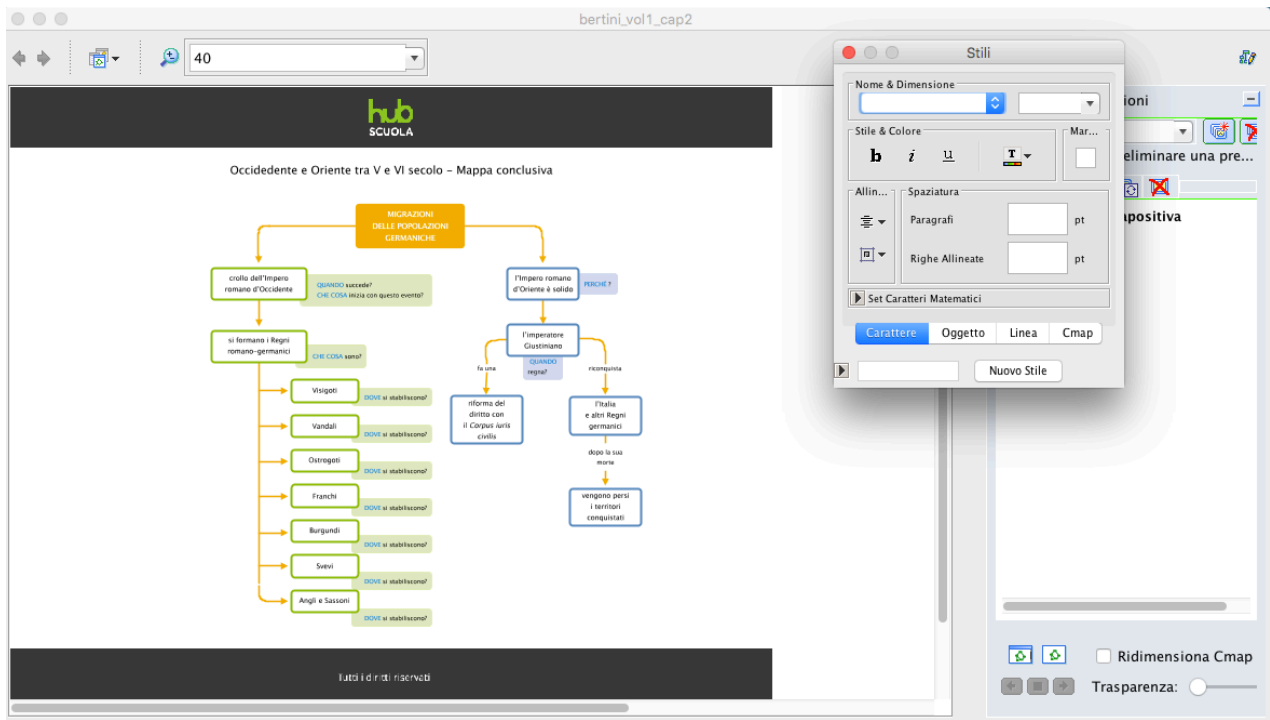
bertini_vol1_cap2

40

hub
SCUOLA

Occidedente e Oriente tra V e VI secolo – Mappa conclusiva

MIGRAZIONI DELLE POPOLAZIONI GERMANICHE

crollo dell'Impero romano d'Occidente

QUANDO succede?
CHE COSA inizia con questo evento?

si formano i Regni romano-germanici

CHE COSA sono?

Visigoti
DOVE si stabiliscono?
Vandali
DOVE si stabiliscono?
Ostrogoti
DOVE si stabiliscono?
Franchi
DOVE si stabiliscono?
Burgundi
DOVE si stabiliscono?
Svevi
DOVE si stabiliscono?
Angli e Sassoni
DOVE si stabiliscono?

l'Impero romano d'Oriente è solido
PERCHÉ ?

l'imperatore Giustiniano
QUANDO regna?

fa una
riforma del diritto con il *Corpus iuris civilis*

riconquista
l'Italia e altri Regni germanici

dopo la sua morte
vengono persi i territori conquistati

Tutti i diritti riservati

Stili
Nome & Dimensione
Stile & Colore
b i u
Mar...
Allin...
Spaziatura
Paragrafi pt
Righe Allineate pt
Set Caratteri Matematici
Carattere Oggetto Linea Cmap
Nuovo Stile

ioni
eliminare una pre...
apositiva

Ridimensiona Cmap
Trasparenza: